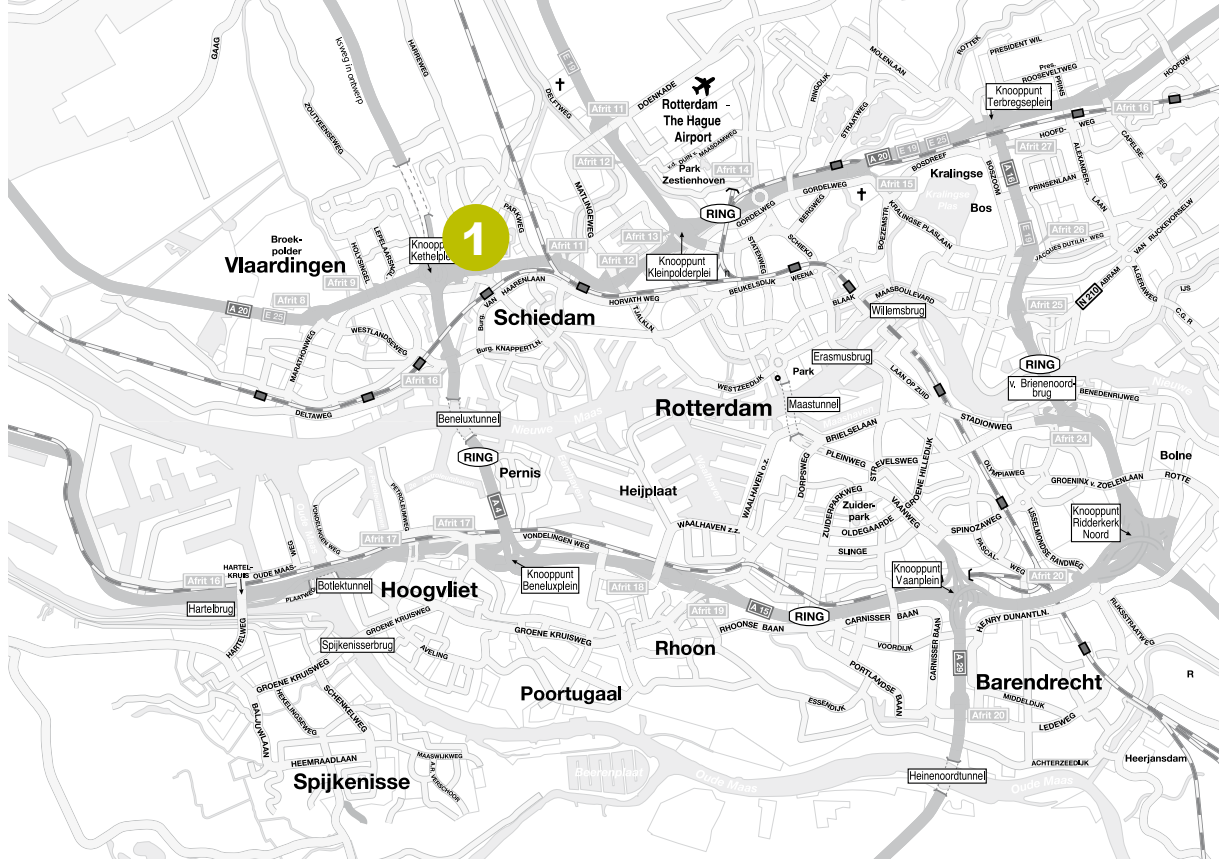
GAAG
kweg in ontwerp
HARGWEG
ZOUTVEENSEWEG
Broekpolder
Vlaardingen
HOLYSINGEL
LEPELAARSINGEL
Knooppunt Kethelplein
1
PARKWEG
DELFTWEG
Afrit 11
DOENKADE
Rotterdam - The Hague Airport
Afrit 12
MATLINGEWEG
Park Zestienhoven
Afrit 14
Afrit 11
Afrit 13
Afrit 12
RING
Knooppunt Kleinpolderplein
GORDELWEG
RINGDIJK
STRAATWEG
MOLENLAAN
ROTTEK
PRESIDENT WIL
ROOSEVELTWEG
Knooppunt Terbregseplein
HOOFDW
Afrit 16
A 20
E 19
E 25
BOSDREEF
Afrit 27
HOOFD-WEG
ALEXANDER-LAAN
CAPELSE-WEG
Kralingse Bos
Afrit 15
BERGWEG
Afrit 28
PRINSENLAAN
A 16
E 19
JACQUES DUTILH-WEG
VAN RIJCKEVORSELW
ABRAM
N 210
Afrit 25
ALGERAWEG
IJS
C.G. R
Afrit 9
A 20
Afrit 8
E 25
VAN HAARENLAAN
HORVATH WEG
BEUKELSDIJK
WEENA
BLAAK
MAASBOULEVARD
Willemsbrug
Schiedam
TJALKLN
WESTLANDSEWEG
MARATHONWEG
Burg. KNAPPERTLN.
Erasmusbrug
Park
RING
v. Brienenoordbrug
Afrit 16
DELTAWEG
WESTZEEDIJK
Rotterdam
Maastunnel
LAAN OP ZUID
STADIONWEG
BENEDENRIJWEG
Nieuwe Maas
Beneluxtunnel
BRIELSELAAN
Afrit 24
RING
Pernis
Heijplaat
WAALHAVEN O.Z.
DORPSWEG
PLEINWEG
STREVELSWEG
GROENE HILLEDIJK
OLYMPIAWEG
GROENINX v. ZOELENLAAN
Bolne
ROTTE
PETROLEUMWEG
A 4
Zuiderpark
ZUIDERPARKWEG
OLDEGAARDE
VAANWEG
SPINOZAWEG
IJSSELMONDSE RANDWEG
Knooppunt Ridderkerk Noord
Afrit 17
Afrit 17
VONDELINGEN WEG
WAALHAVEN Z.Z.
SLINGE
PASCALWEG
HARTELKRUIS
OUDE MAAS-WEG
Knooppunt Beneluxplein
Knooppunt Vaanplein
Afrit 20
Afrit 16
Botlektunnel
Hoogvliet
Afrit 18
PLASTWEG
Hartelbrug
Afrit 19
A 15
RING
CARNISSER BAAN
HENRY DUNANTLN.
RIJKSSTRAATWEG
GROENE KRUISWEG
Spijkenisserbrug
GROENE KRUISWEG
RHOONSE BAAN
Rhoon
VOORDIJK
CARNISSER BAAN
A 29
HARTELWEG
AVELING
PORTLANDSE BAAN
Barendrecht
R
GROENE KRUISWEG
Poortugaal
ESSENDIJK
MIDDELDIJK
HEKELINGSEWEG
SCHENKELWEG
Afrit 20
LEDEWEG
BALUWLAAN
HEEMRAADLAAN
MAASWIJKWEG
A.V. KESSCHOOR
Beerenplaat
Oude Maas
Heinenoordtunnel
ACHTERZEEDIJK
Heerjansdam
Spijkenisse